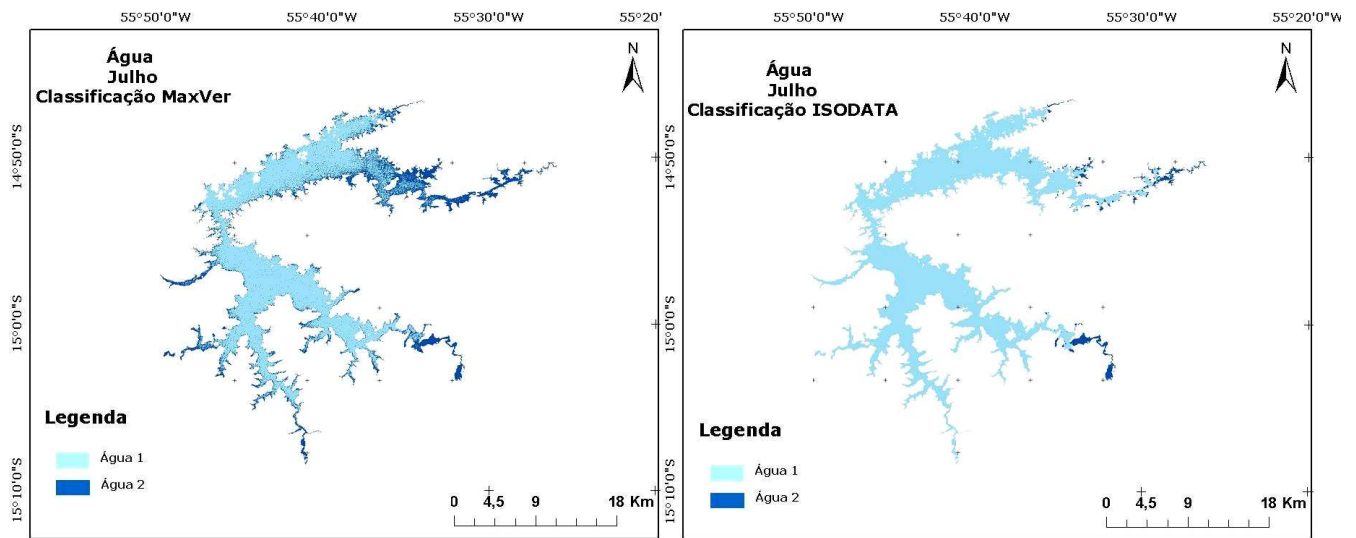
55°50'0"W 55°40'0"W 55°30'0"W 55°20'

Água
Julho
Classificação MaxVer

N

14°50'0"S

15°0'0"S

15°10'0"S

Legenda

Água 1

Água 2

0 4,5 9 18 Km

55°50'0"W 55°40'0"W 55°30'0"W 55°20'0"W

Água
Julho
Classificação ISODATA

N

14°50'0"S

15°0'0"S

15°10'0"S

Legenda

Água 1

Água 2

0 4,5 9 18 Km